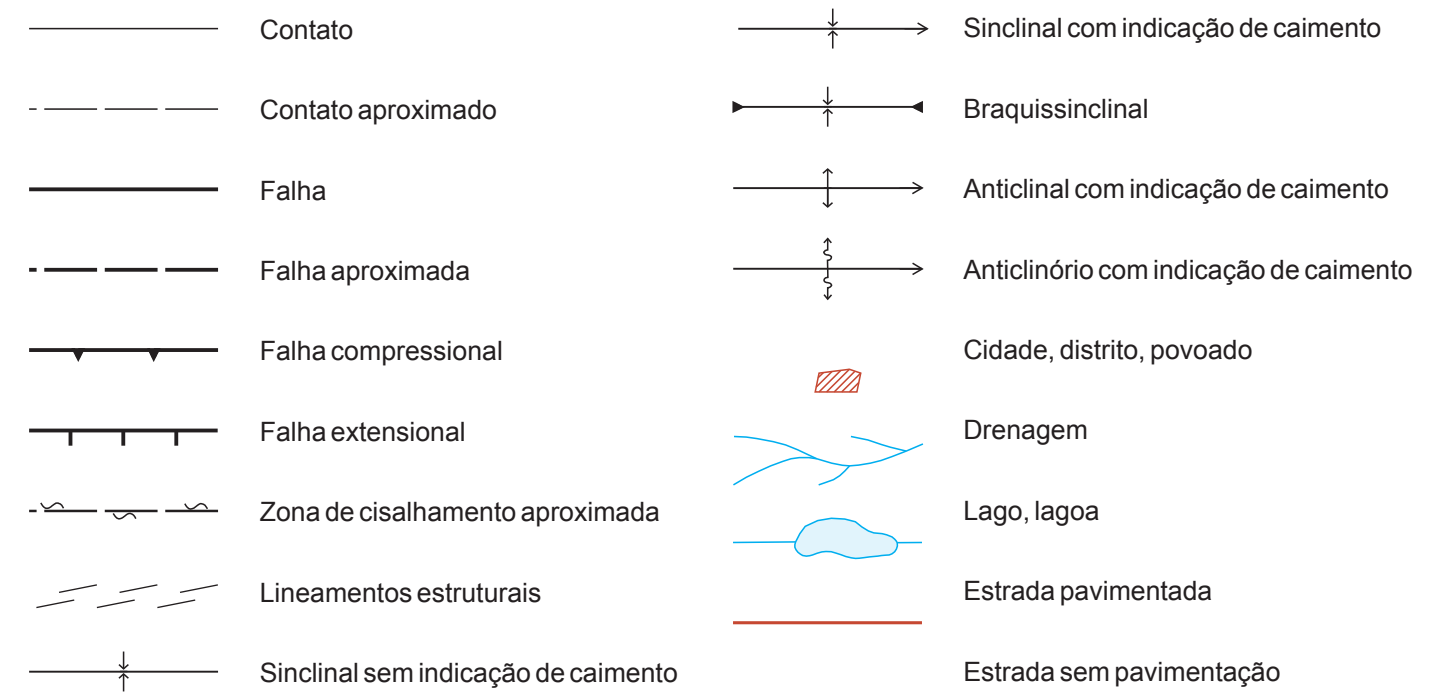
Contato

Contato aproximado

Falha

Falha aproximada

Falha compressional

Falha extensional

Zona de cisalhamento aproximada

Lineamentos estruturais

Sinclinal sem indicação de caimento

Sinclinal com indicação de caimento

Braquissinclinal

Anticlinal com indicação de caimento

Anticlinório com indicação de caimento

Cidade, distrito, povoado

Drenagem

Lago, lagoa

Estrada pavimentada

Estrada sem pavimentação